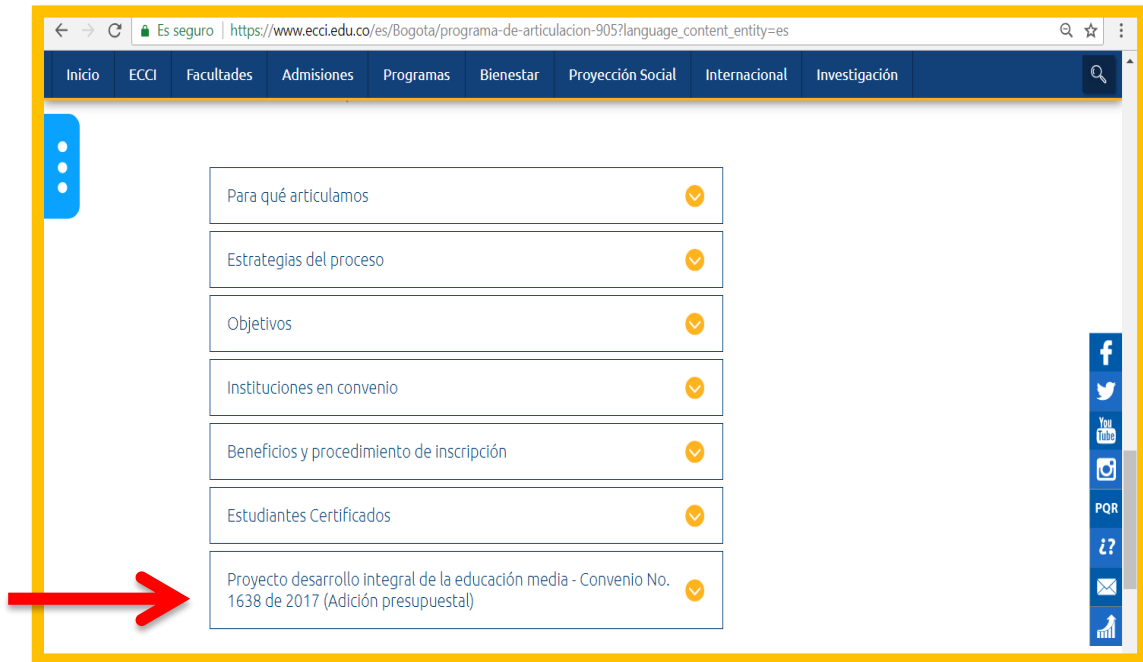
Es seguro | https://www.ecci.edu.co/es/Bogota/programa-de-articulacion-905?language_content_entity=es

Inicio | ECCI | Facultades | Admisiones | Programas | Bienestar | Proyección Social | Internacional | Investigación

Para qué articulamos

Estrategias del proceso

Objetivos

Instituciones en convenio

Beneficios y procedimiento de inscripción

Estudiantes Certificados

Proyecto desarrollo integral de la educación media - Convenio No. 1638 de 2017 (Adición presupuestal)

You Tube

PQR

¿?